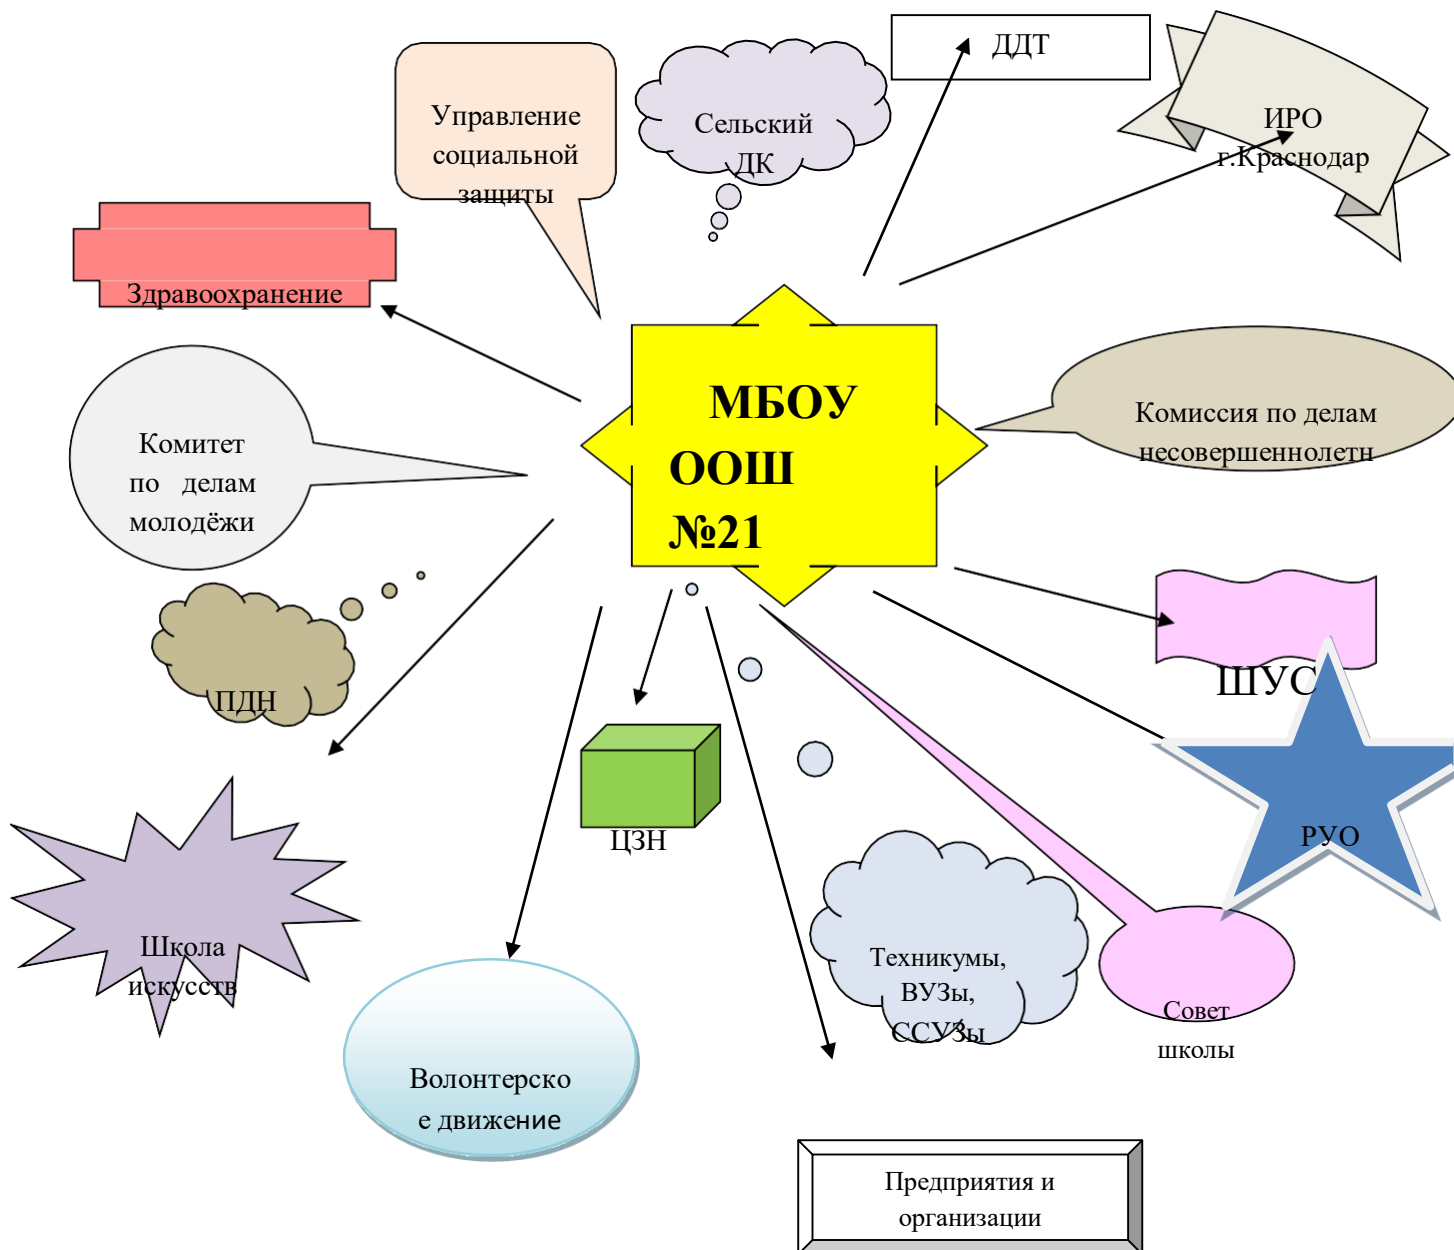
ДДТ

Управление социальной защиты

Сельский ДК

ИРО г.Краснодар

Здравоохранение

МБОУ ООШ №21

Комиссия по делам несовершеннолетн

Комитет по делам молодёжи

ПДН

ШУС

РУО

ЦЗН

Школа искусств

Техникумы, ВУЗы, ССУЗы

Совет школы

Волонтерско е движение

Предприятия и организации